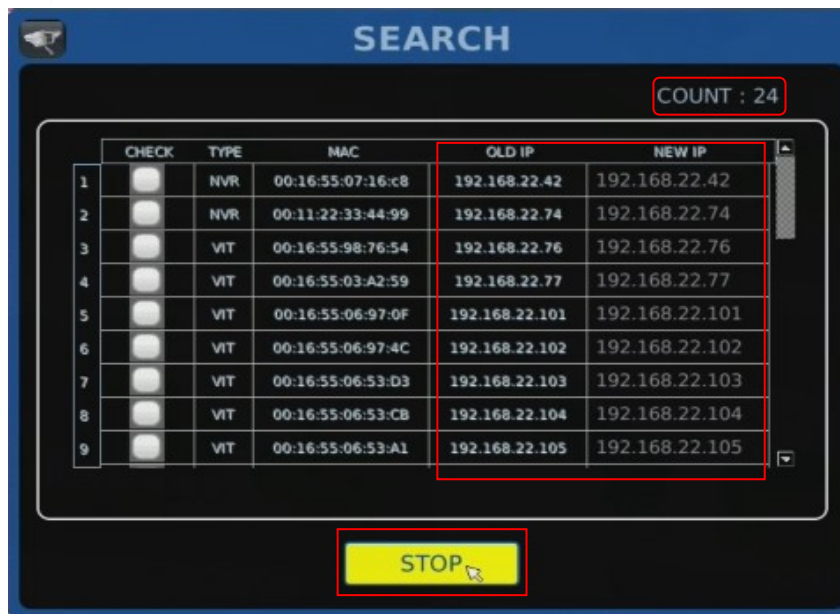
SEARCH

COUNT : 24

| | CHECK | TYPE | MAC | OLD IP | NEW IP |
|---|---|---|---|---|---|
| 1 | | NVR | 00:16:55:07:16:c8 | 192.168.22.42 | 192.168.22.42 |
| 2 | | NVR | 00:11:22:33:44:99 | 192.168.22.74 | 192.168.22.74 |
| 3 | | VIT | 00:16:55:98:76:54 | 192.168.22.76 | 192.168.22.76 |
| 4 | | VIT | 00:16:55:03:A2:59 | 192.168.22.77 | 192.168.22.77 |
| 5 | | VIT | 00:16:55:06:97:0F | 192.168.22.101 | 192.168.22.101 |
| 6 | | VIT | 00:16:55:06:97:4C | 192.168.22.102 | 192.168.22.102 |
| 7 | | VIT | 00:16:55:06:53:D3 | 192.168.22.103 | 192.168.22.103 |
| 8 | | VIT | 00:16:55:06:53:CB | 192.168.22.104 | 192.168.22.104 |
| 9 | | VIT | 00:16:55:06:53:A1 | 192.168.22.105 | 192.168.22.105 |

STOP